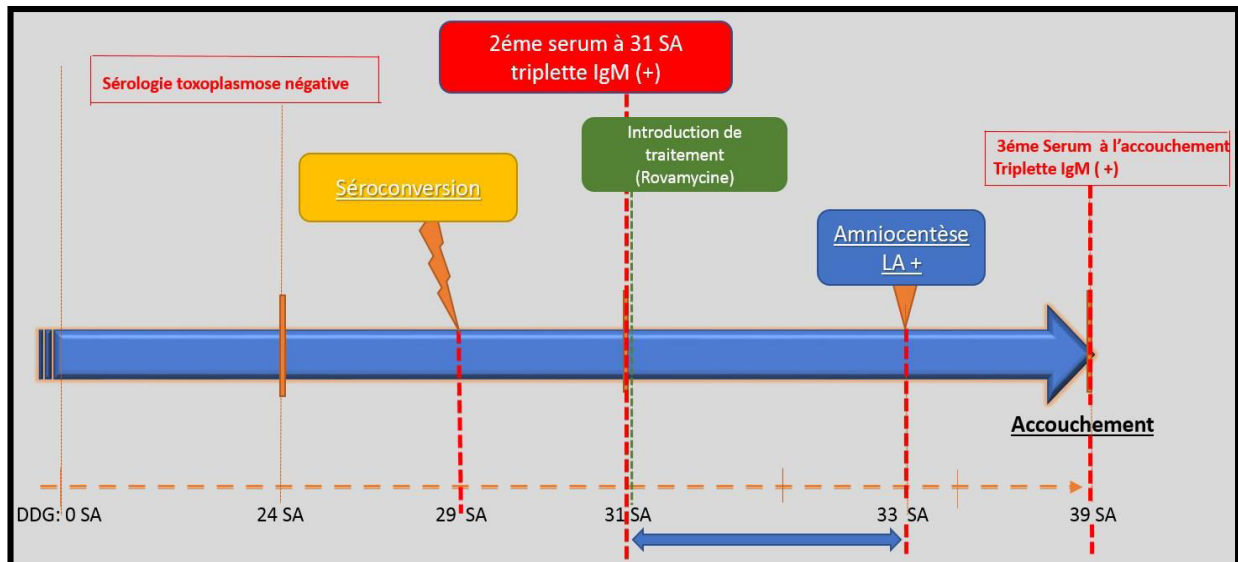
2éme serum à 31 SA
triplette IgM (+)

Sérologie toxoplasmose négative

Introduction de traitement (Rovamycine)

3éme Serum à l'accouchement
Triplette IgM ( +)

Séroconversion

Amniocentèse
LA +

Accouchement

DDG: 0 SA
24 SA
29 SA
31 SA
33 SA
39 SA